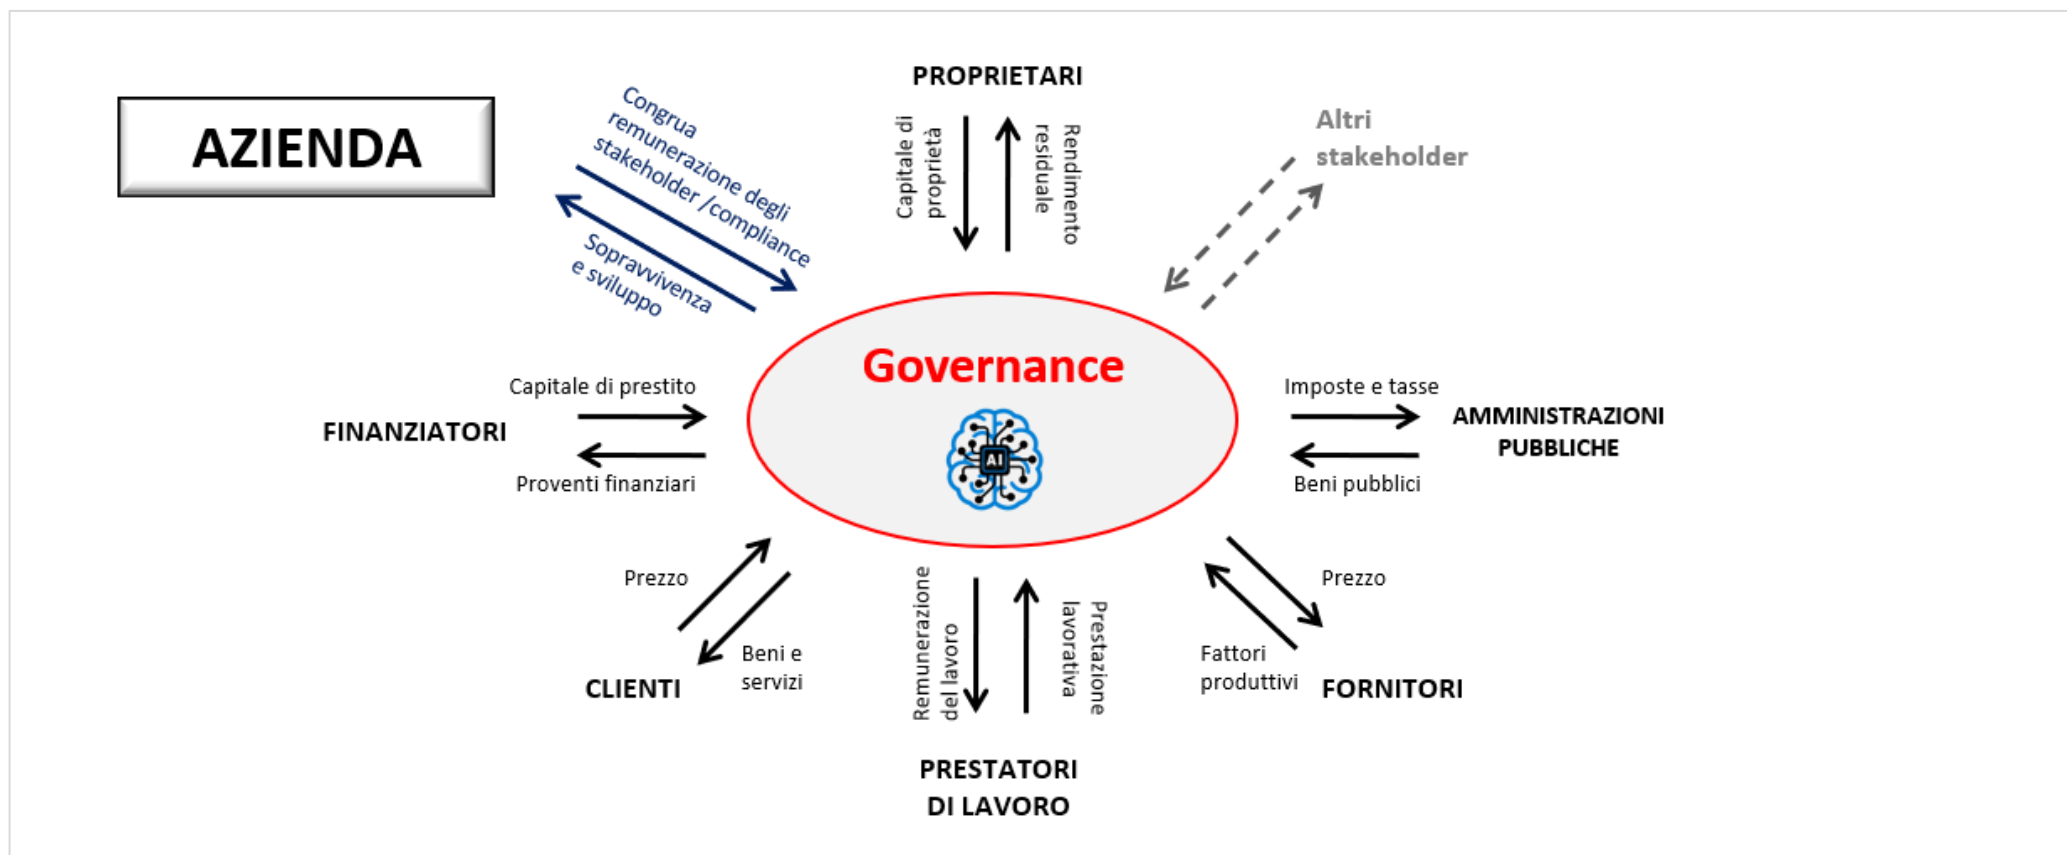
AZIENDA

Congrua remunerazione degli stakeholder /compliance

Sopravvivenza e sviluppo

PROPRIETARI

Capitale di proprietà

Rendimento residuale

Altri stakeholder

Governance

AI

Capitale di prestito

FINANZIATORI

Proventi finanziari

Imposte e tasse

AMMINISTRAZIONI PUBBLICHE

Beni pubblici

Prezzo

Beni e servizi

CLIENTI

Remunerazione del lavoro

Prestazione lavorativa

PRESTATORI DI LAVORO

Prezzo

Fattori produttivi

FORNITORI